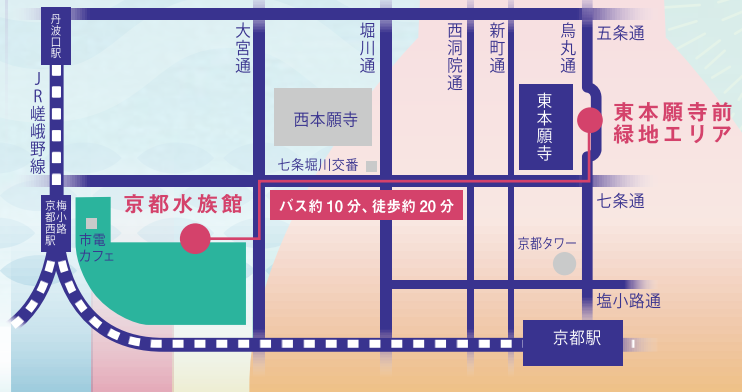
丹波口駅

JR嵯峨野線

大宮通

堀川通

西洞院通

新町通

烏丸通

五条通

西本願寺

東本願寺

東本願寺前緑地エリア

七条堀川交番

七条通

京都水族館

バス約10分、徒歩約20分

梅小路京都西駅

市電カフェ

京都タワー

塩小路通

京都駅